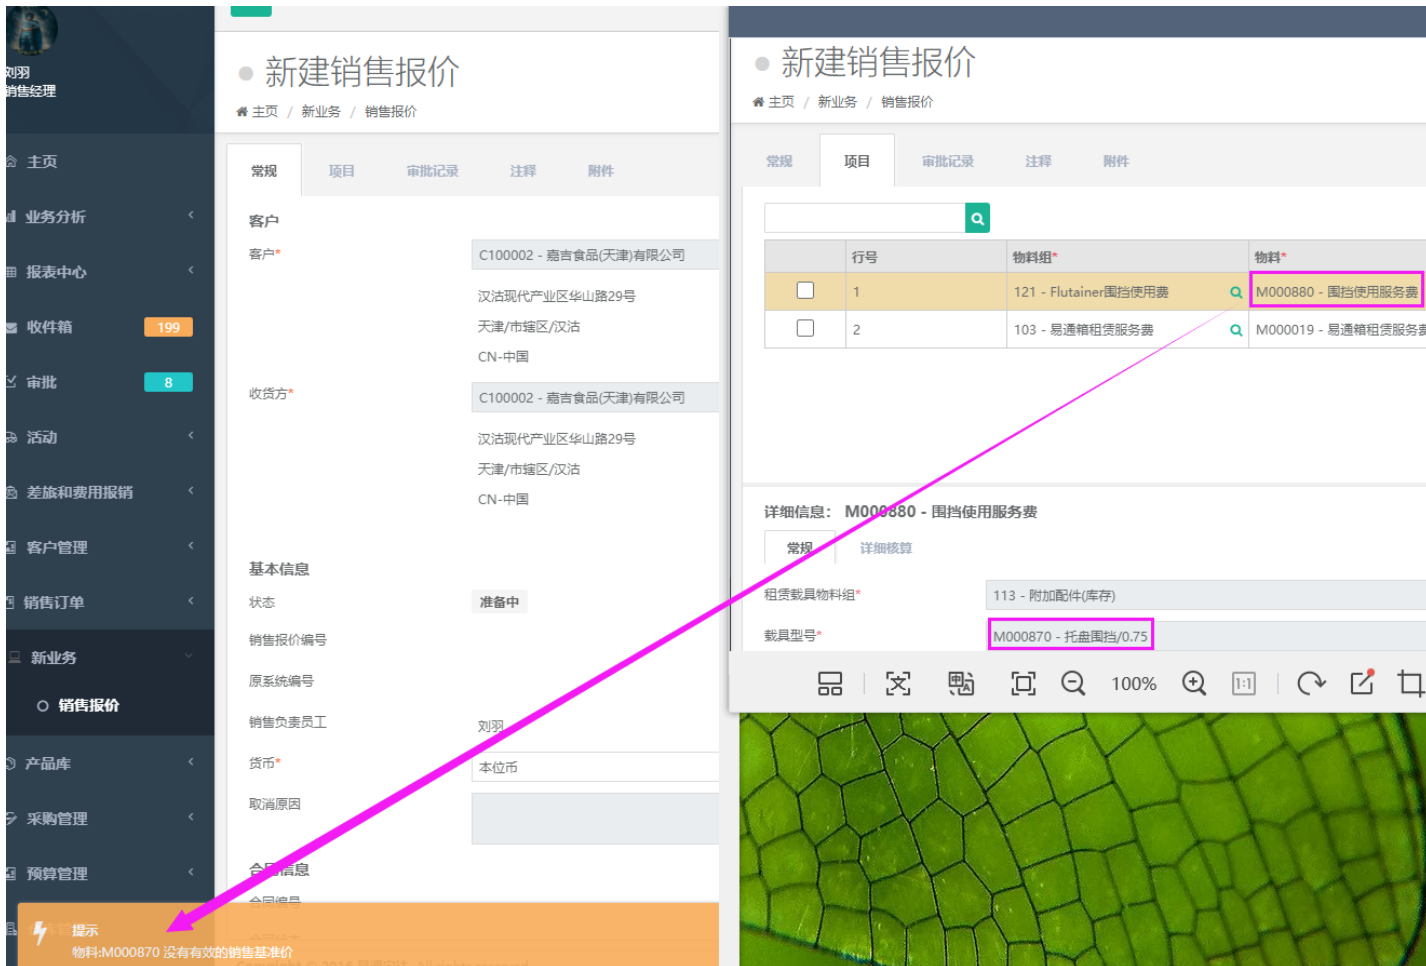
刘羽
销售经理

主页
业务分析
报表中心
收件箱 199
审批 8
活动
差旅和费用报销
客户管理
销售订单
新业务
销售报价
产品库
采购管理
预算管理

新建销售报价
主页 / 新业务 / 销售报价

常规 项目 审批记录 注释 附件

客户
客户* C100002 - 嘉吉食品(天津)有限公司
汉沽现代产业区华山路29号
天津/市辖区/汉沽
CN-中国
收货方* C100002 - 嘉吉食品(天津)有限公司
汉沽现代产业区华山路29号
天津/市辖区/汉沽
CN-中国

基本信息
状态 准备中
销售报价编号
原系统编号
销售负责员工 刘羽
货币* 本位币
取消原因

合同信息
合同编号

提示
物料:M000870 没有有效的销售基准价

新建销售报价
主页 / 新业务 / 销售报价

常规 项目 审批记录 注释 附件

| | 行号 | 物料组* | 物料* |
|---|---|---|---|
| ☐ | 1 | 121 - Flutainer围挡使用费 | M000880 - 围挡使用服务费 |
| ☐ | 2 | 103 - 易通箱租赁服务费 | M000019 - 易通箱租赁服务费 |

详细信息: M000880 - 围挡使用服务费
常规 详细核算
租赁载具物料组* 113 - 附加配件(库存)
载具型号* M000870 - 托盘围挡/0.75

100%